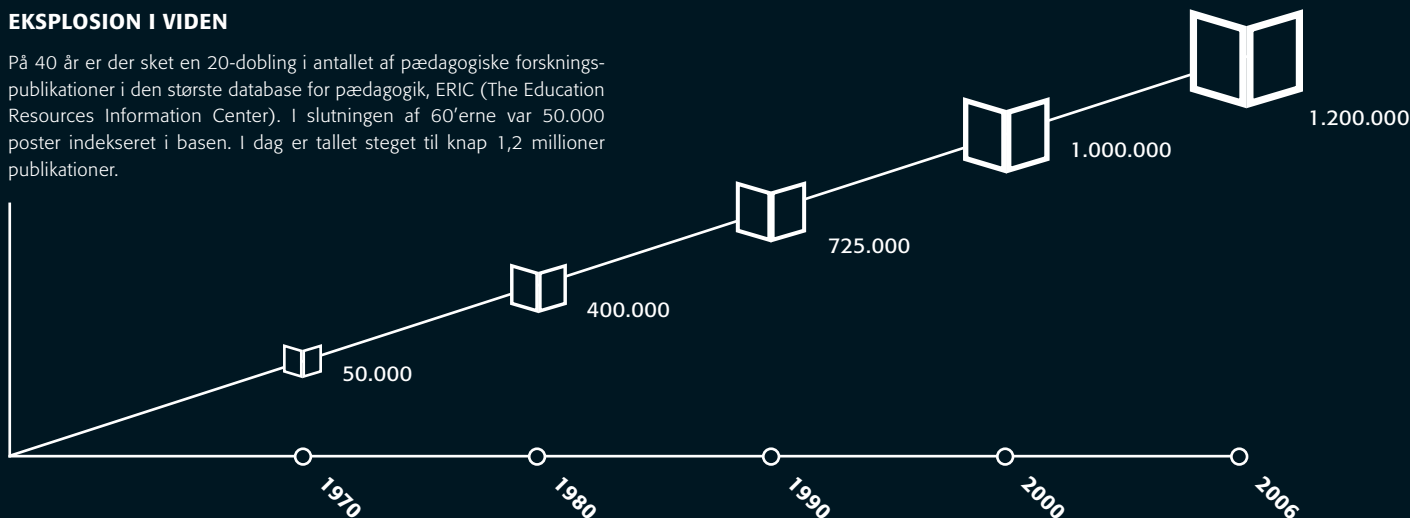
EKSPLOSION I VIDEN

På 40 år er der sket en 20-dobling i antallet af pædagogiske forskningspublikationer i den største database for pædagogik, ERIC (The Education Resources Information Center). I slutningen af 60'erne var 50.000 poster indekseret i basen. I dag er tallet steget til knap 1,2 millioner publikationer.

1.200.000

1.000.000

725.000

400.000

50.000

1970

1980

1990

2000

2006